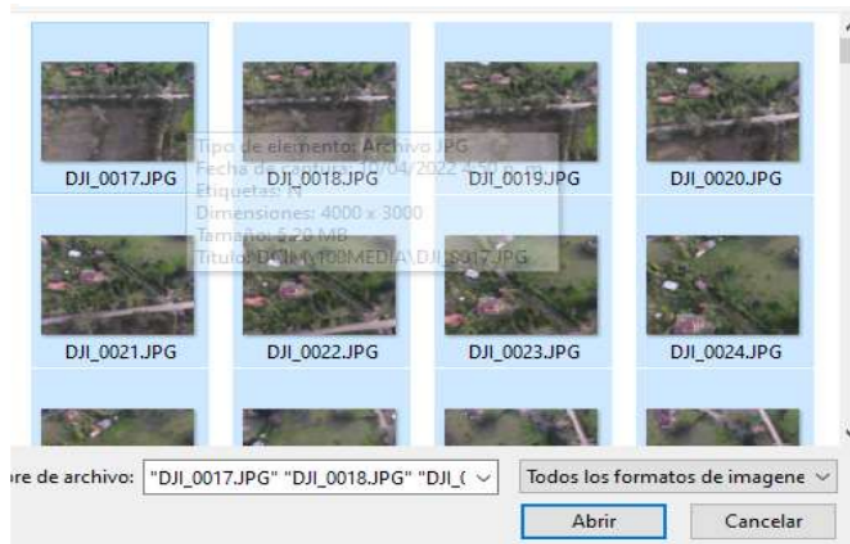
DJI_0017.JPG
DJI_0018.JPG
DJI_0019.JPG
DJI_0020.JPG

Tipo de elemento: Archivo JPG
Fecha de captura: 10/04/2022 4:50 p. m.
Etiquetas: N
Dimensiones: 4000 x 3000
Tamaño: 5,20 MB
Título: DCIM\100MEDIA\DJI_0017.JPG

DJI_0021.JPG
DJI_0022.JPG
DJI_0023.JPG
DJI_0024.JPG

re de archivo: "DJI_0017.JPG" "DJI_0018.JPG" "DJI_(

Todos los formatos de imagene

Abrir
Cancelar